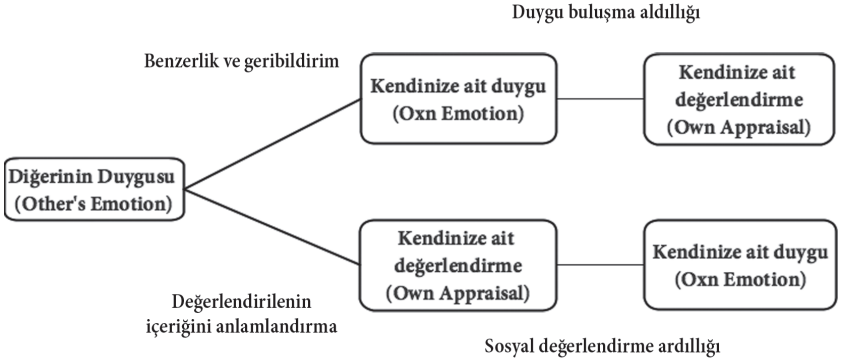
Duygu buluşma aldıllığı

Benzerlik ve geribildirim

Kendinize ait duygu (Oxn Emotion)

Kendinize ait değerlendirme (Own Appraisal)

Diğerinin Duygusu (Other's Emotion)

Kendinize ait değerlendirme (Own Appraisal)

Kendinize ait duygu (Oxn Emotion)

Değerlendirilenin içeriğini anlamlandırma

Sosyal değerlendirme ardıllığı